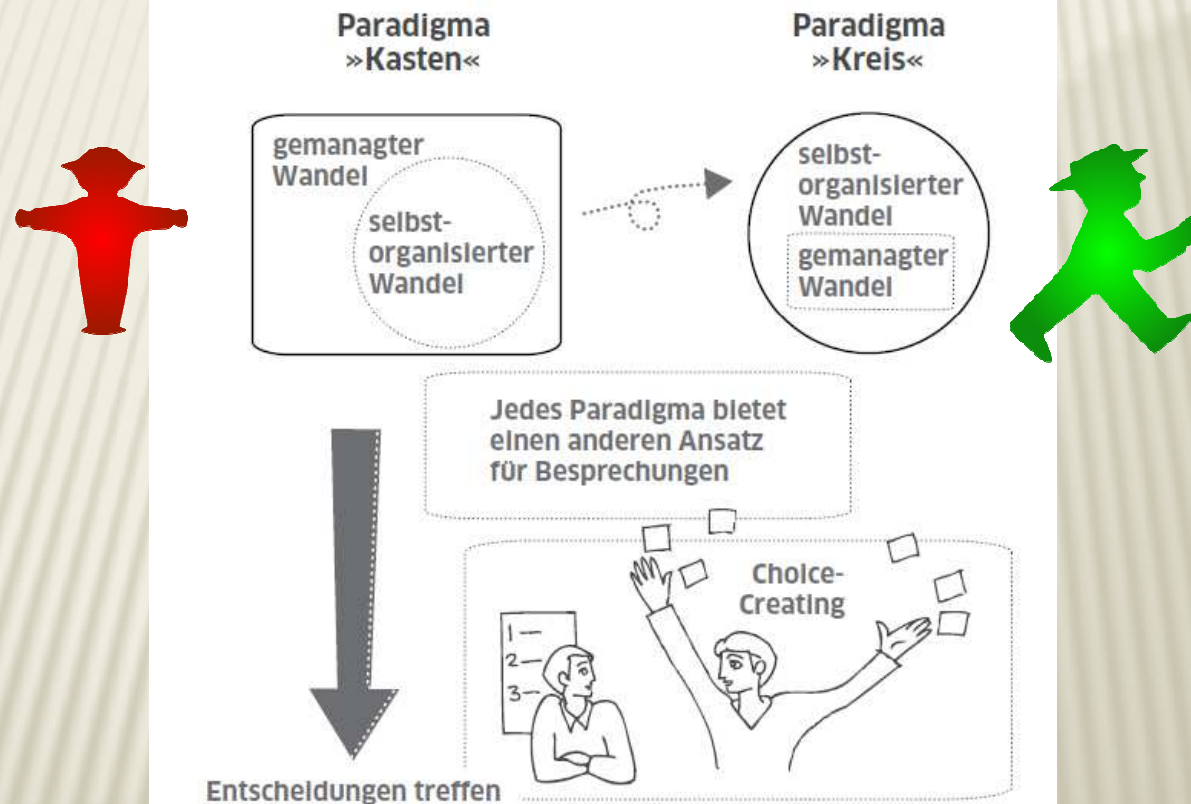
Paradigma »Kasten«

Paradigma »Kreis«

gemanagter Wandel

selbst-organisierter Wandel

selbst-organisierter Wandel

gemanagter Wandel

Jedes Paradigma bietet einen anderen Ansatz für Besprechungen

1—
2—
3—

Choice-Creating

Entscheidungen treffen